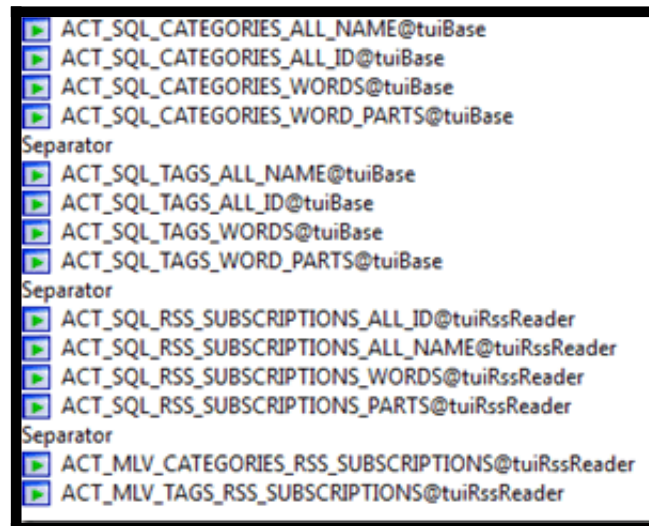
ACT_SQL_CATEGORIES_ALL_NAME@tuiBase
ACT_SQL_CATEGORIES_ALL_ID@tuiBase
ACT_SQL_CATEGORIES_WORDS@tuiBase
ACT_SQL_CATEGORIES_WORD_PARTS@tuiBase
Separator
ACT_SQL_TAGS_ALL_NAME@tuiBase
ACT_SQL_TAGS_ALL_ID@tuiBase
ACT_SQL_TAGS_WORDS@tuiBase
ACT_SQL_TAGS_WORD_PARTS@tuiBase
Separator
ACT_SQL_RSS_SUBSCRIPTIONS_ALL_ID@tuiRssReader
ACT_SQL_RSS_SUBSCRIPTIONS_ALL_NAME@tuiRssReader
ACT_SQL_RSS_SUBSCRIPTIONS_WORDS@tuiRssReader
ACT_SQL_RSS_SUBSCRIPTIONS_PARTS@tuiRssReader
Separator
ACT_MLV_CATEGORIES_RSS_SUBSCRIPTIONS@tuiRssReader
ACT_MLV_TAGS_RSS_SUBSCRIPTIONS@tuiRssReader